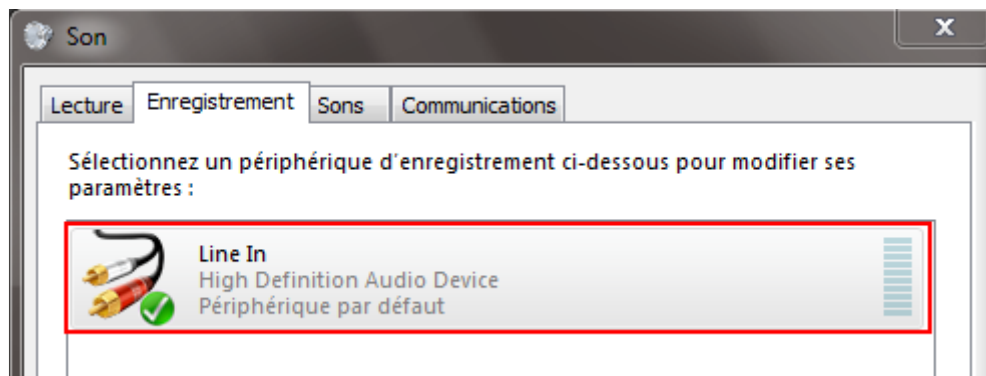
Son

X

Lecture

Enregistrement

Sons

Communications

Sélectionnez un périphérique d'enregistrement ci-dessous pour modifier ses paramètres :

Line In
High Definition Audio Device
Périphérique par défaut